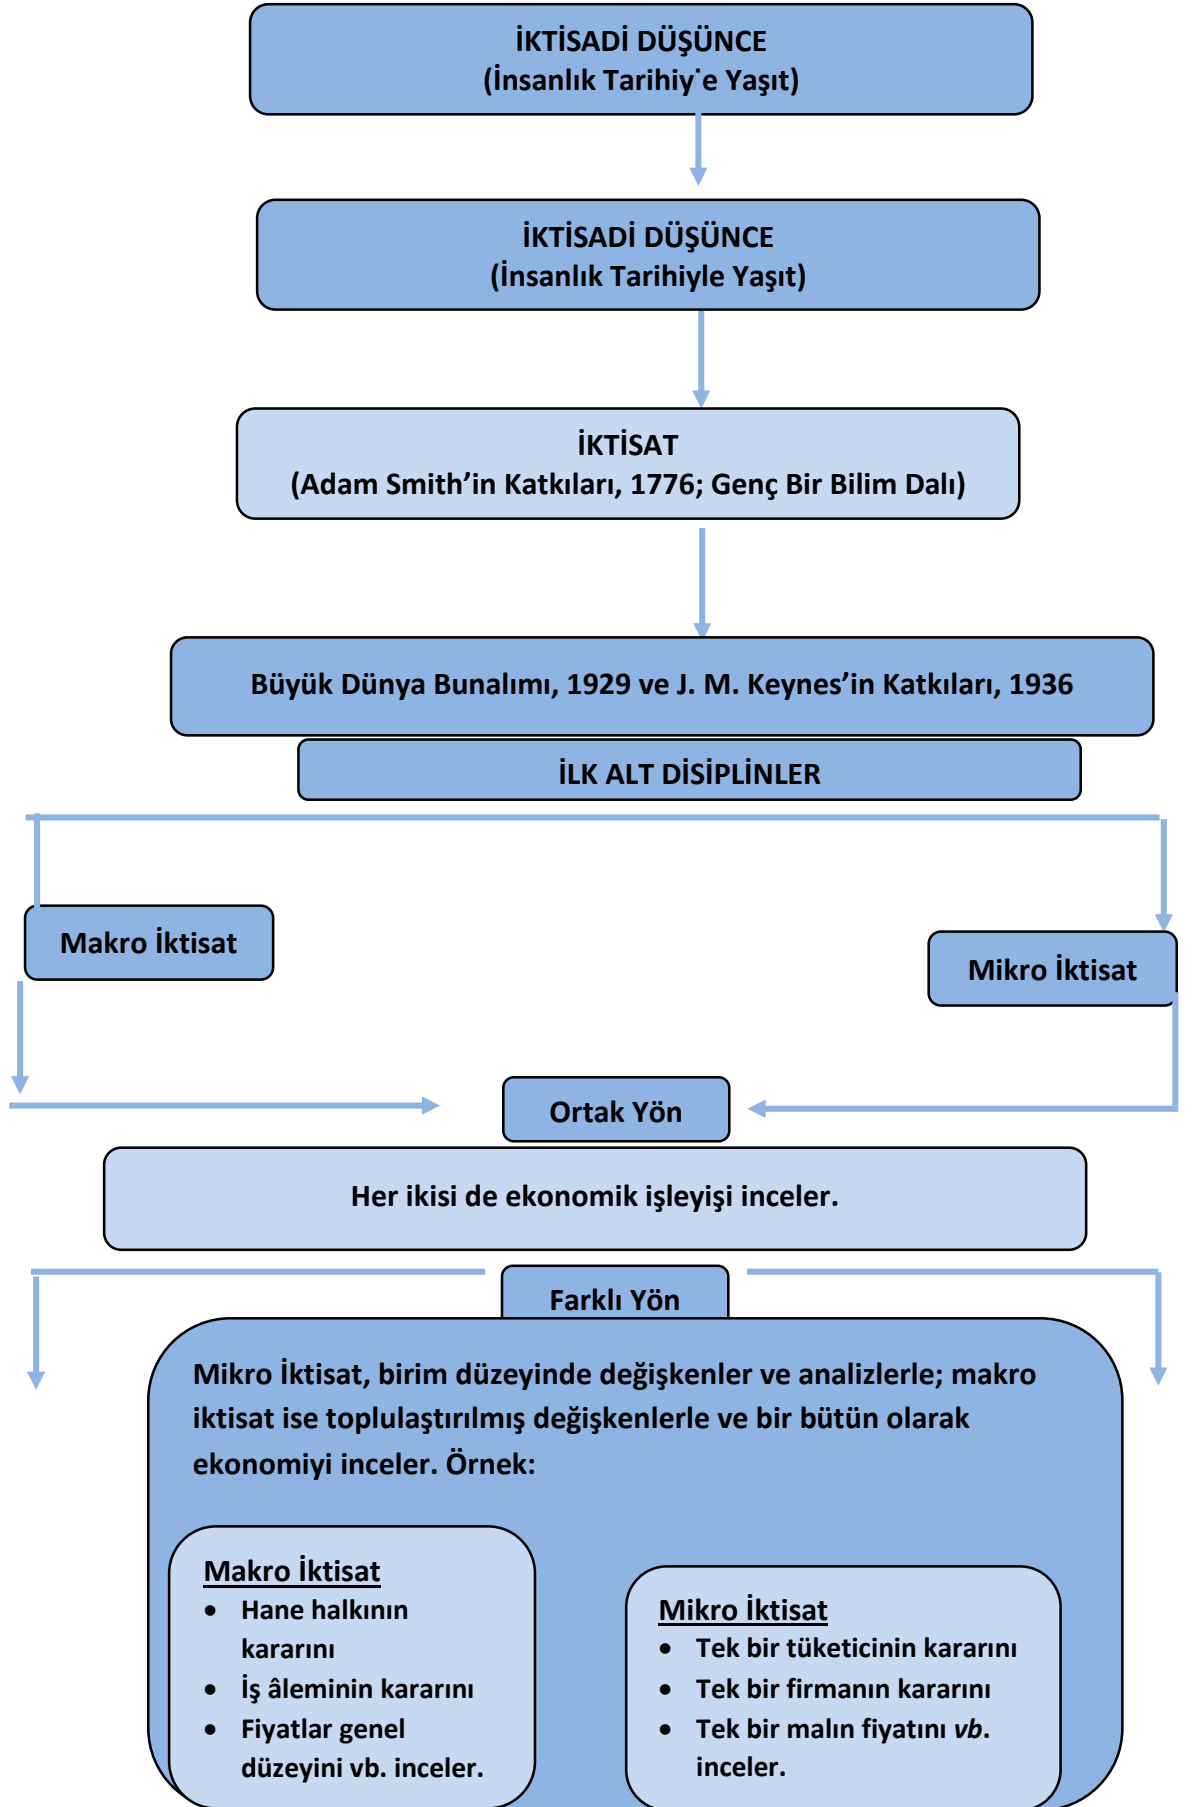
İKTİSADİ DÜŞÜNCE
(İnsanlık Tarihiy'e Yaşıt)

İKTİSADİ DÜŞÜNCE
(İnsanlık Tarihiyle Yaşıt)

İKTİSAT
(Adam Smith'in Katkıları, 1776; Genç Bir Bilim Dalı)

Büyük Dünya Bunalımı, 1929 ve J. M. Keynes'in Katkıları, 1936

İLK ALT DİSİPLİNLER

Makro İktisat

Mikro İktisat

Ortak Yön

Her ikisi de ekonomik işleyişi inceler.

Farklı Yön

Mikro İktisat, birim düzeyinde değişkenler ve analizlerle; makro iktisat ise toplulaştırılmış değişkenlerle ve bir bütün olarak ekonomiyi inceler. Örnek:

Makro İktisat
- Hane halkının kararını
- İş âleminin kararını
- Fiyatlar genel düzeyini vb. inceler.

Mikro İktisat
- Tek bir tüketicinin kararını
- Tek bir firmanın kararını
- Tek bir malın fiyatını *vb.* inceler.